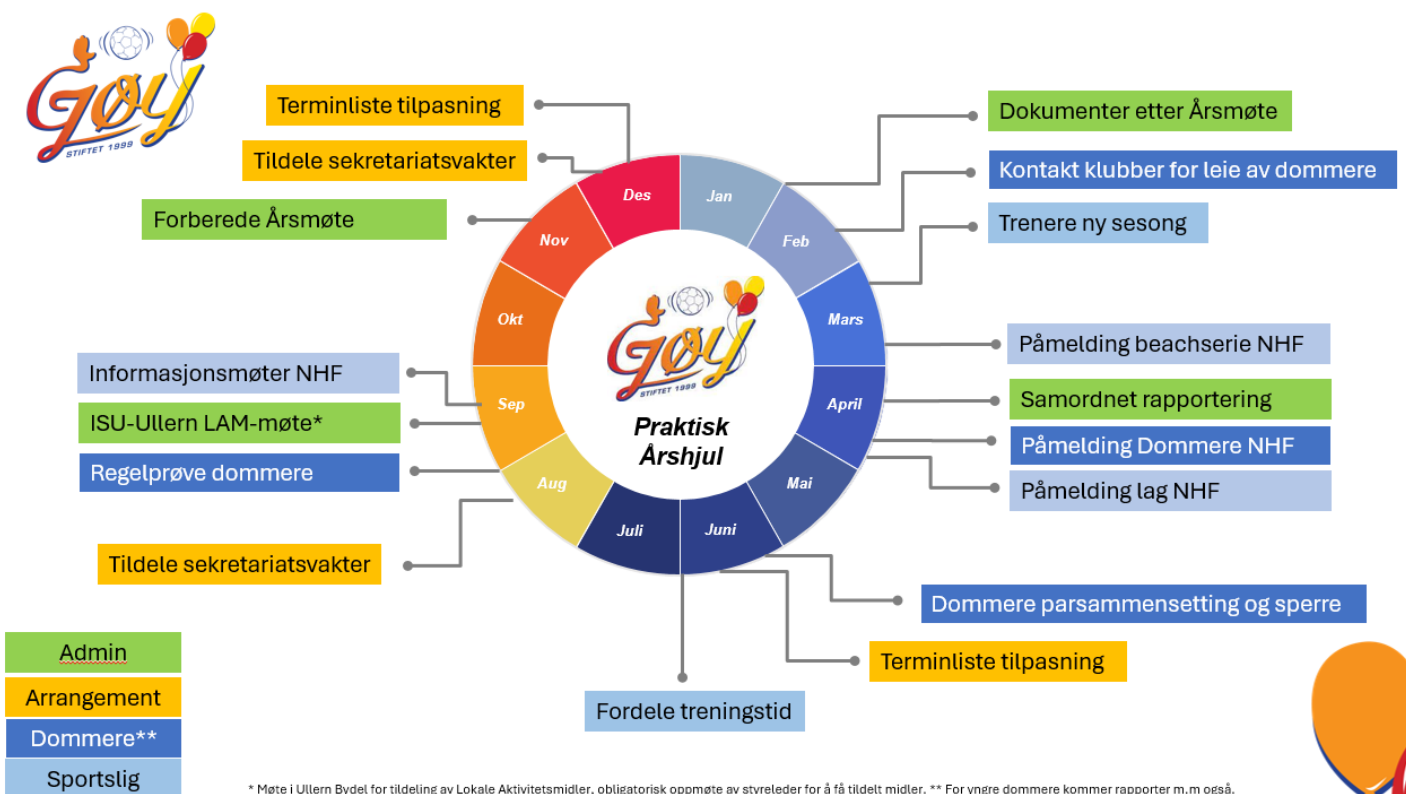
Gøy
STIFTET 1999

Terminliste tilpasning
Tildele sekretariatsvakter
Forberede Årsmøte
Informasjonsmøter NHF
ISU-Ullern LAM-møte*
Regelprøve dommere
Tildele sekretariatsvakter

Dokumenter etter Årsmøte
Kontakt klubber for leie av dommere
Trenere ny sesong
Påmelding beachserie NHF
Samordnet rapportering
Påmelding Dommere NHF
Påmelding lag NHF
Dommere parsammensetting og sperre
Terminliste tilpasning
Fordele treningstid

Des
Jan
Feb
Mars
April
Mai
Juni
Juli
Aug
Sep
Okt
Nov

Gøy
STIFTET 1999
Praktisk Årshjul

Admin
Arrangement
Dommere**
Sportslig

* Møte i Ullern Bydel for tildeling av Lokale Aktivitetsmidler, obligatorisk oppmøte av styreleder for å få tildelt midler. ** For yngre dommere kommer rapporter m.m også.